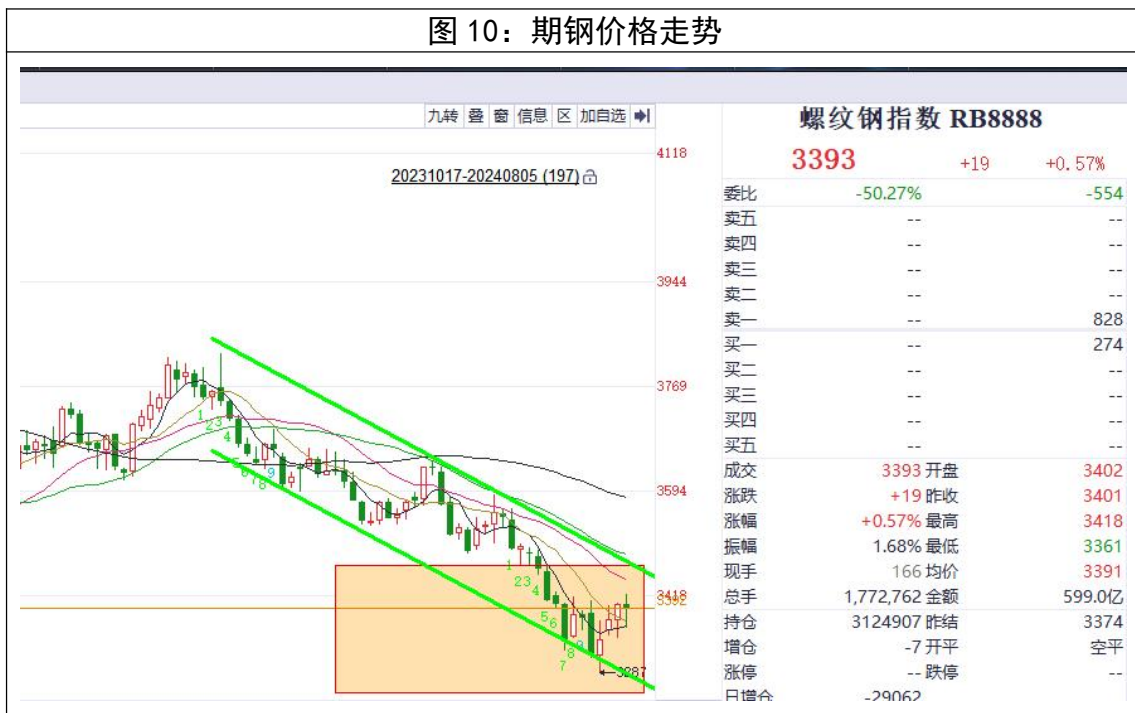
图 10：期钢价格走势

九转 叠 窗 信息 区 加自选

20231017-20240805 (197)

4118
3944
3769
3594
3418
3392

1 2 3 4 5 6 7 8 9
1 2 3 4 5 6 7 8
3287

螺纹钢指数 RB8888

3393 +19 +0.57%

| | | |
|---|---|---|
| 委比 | -50.27% | -554 |
| 卖五 | -- | -- |
| 卖四 | -- | -- |
| 卖三 | -- | -- |
| 卖二 | -- | -- |
| 卖一 | -- | 828 |
| 买一 | -- | 274 |
| 买二 | -- | -- |
| 买三 | -- | -- |
| 买四 | -- | -- |
| 买五 | -- | -- |

| | | | |
|---|---|---|---|
| 成交 | 3393 | 开盘 | 3402 |
| 涨跌 | +19 | 昨收 | 3401 |
| 涨幅 | +0.57% | 最高 | 3418 |
| 振幅 | 1.68% | 最低 | 3361 |
| 现手 | 166 | 均价 | 3391 |
| 总手 | 1,772,762 | 金额 | 599.0亿 |
| 持仓 | 3124907 | 昨结 | 3374 |
| 增仓 | -7 | 开平 | 空平 |
| 涨停 | -- | 跌停 | -- |
| 日增仓 | -29062 | | |